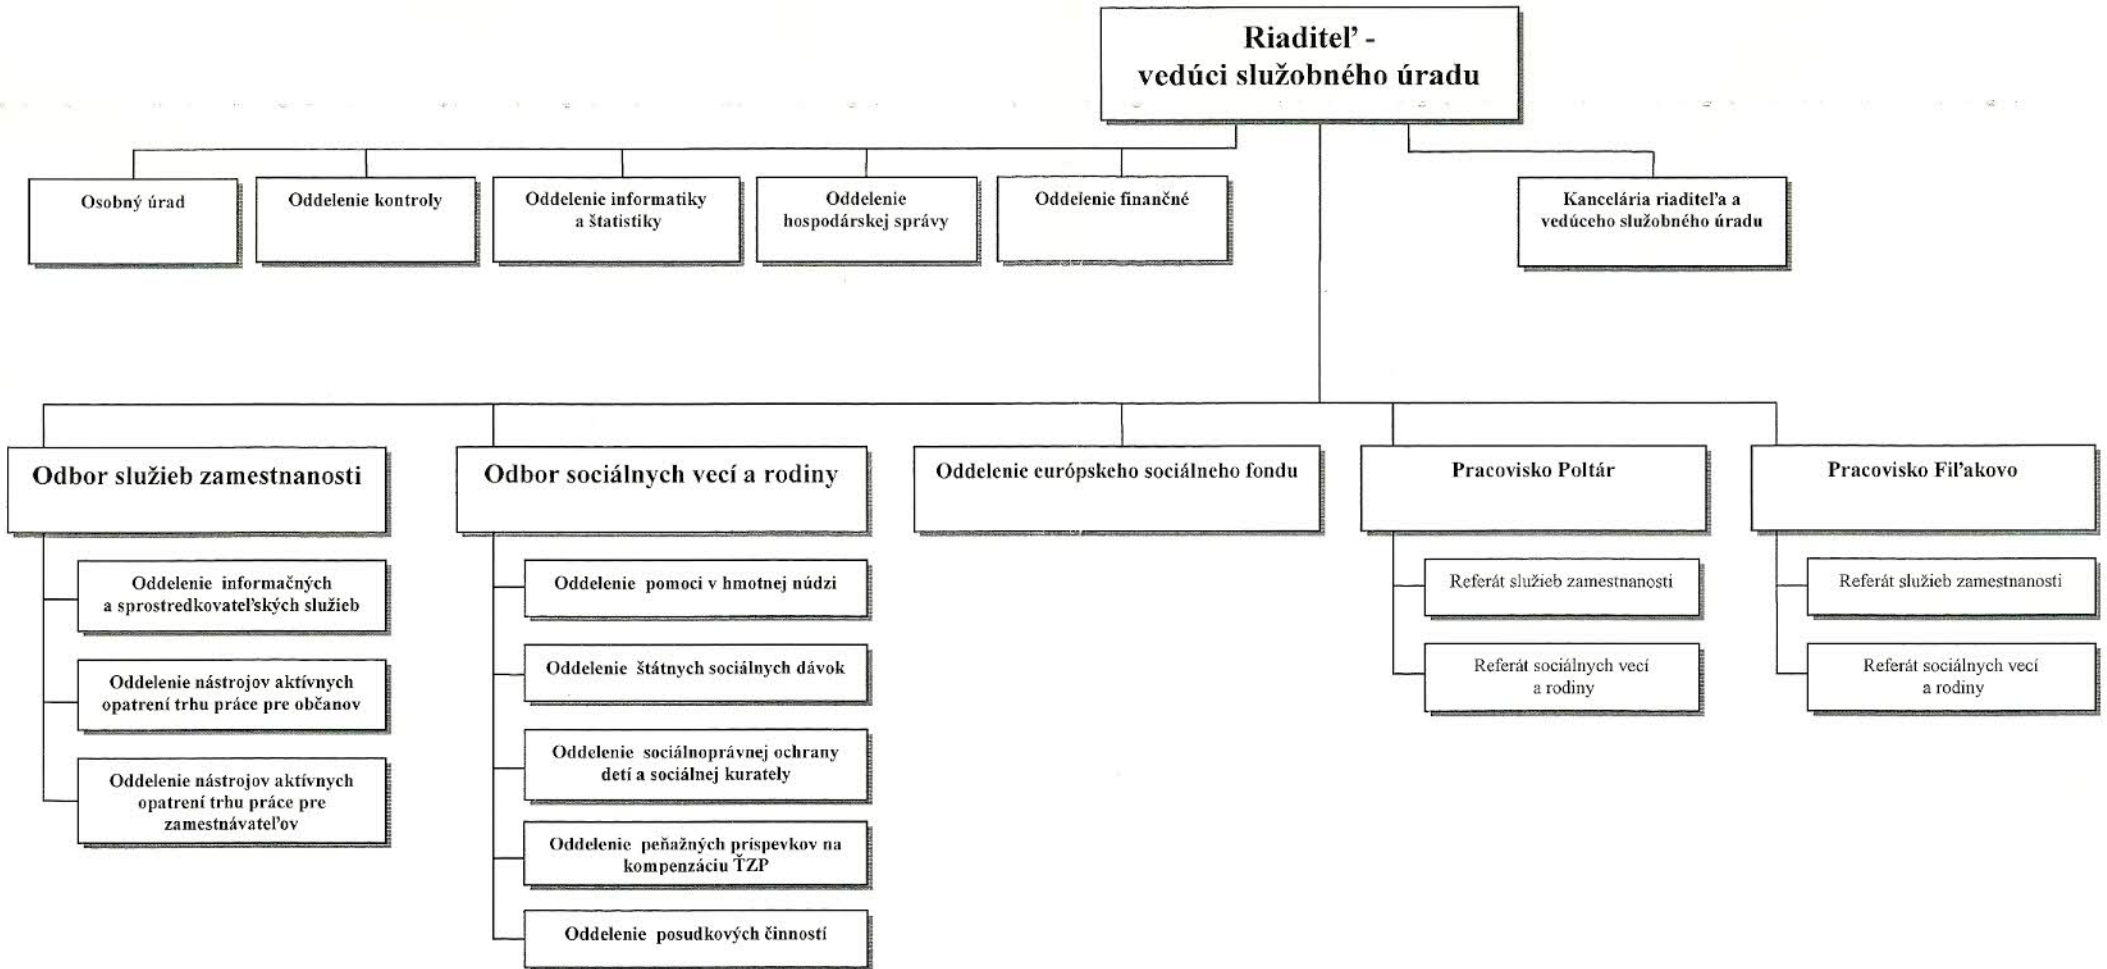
Riaditeľ - vedúci služobného úradu

Osobný úrad

Oddelenie kontroly

Oddelenie informatiky a štatistiky

Oddelenie hospodárskej správy

Oddelenie finančné

Kancelária riaditeľa a vedúceho služobného úradu

Odbor služieb zamestnanosti

Oddelenie informačných a sprostredkovateľských služieb

Oddelenie nástrojov aktívnych opatrení trhu práce pre občanov

Oddelenie nástrojov aktívnych opatrení trhu práce pre zamestnávateľov

Odbor sociálnych vecí a rodiny

Oddelenie pomoci v hmotnej núdzi

Oddelenie štátnych sociálnych dávok

Oddelenie sociálnoprávnej ochrany detí a sociálnej kurately

Oddelenie peňažných príspevkov na kompenzáciu ŤZP

Oddelenie posudkových činností

Oddelenie európskeho sociálneho fondu

Pracovisko Poltár

Referát služieb zamestnanosti

Referát sociálnych vecí a rodiny

Pracovisko Fiľakovo

Referát služieb zamestnanosti

Referát sociálnych vecí a rodiny